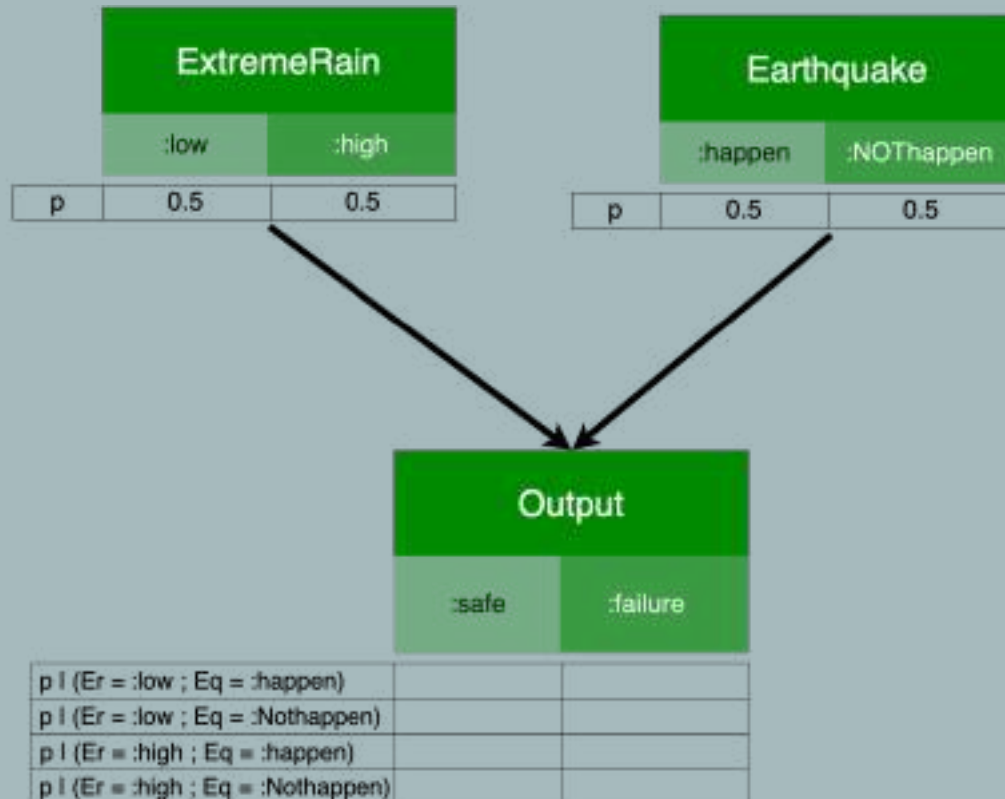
ExtremeRain

| | :low | :high |
|---|---|---|
| p | 0.5 | 0.5 |

Earthquake

| | :happen | :NOThappen |
|---|---|---|
| p | 0.5 | 0.5 |

Output

| | :safe | :failure |
|---|---|---|
| p I (Er = :low ; Eq = :happen) | | |
| p I (Er = :low ; Eq = :Nothappen) | | |
| p I (Er = :high ; Eq = :happen) | | |
| p I (Er = :high ; Eq = :Nothappen) | | |